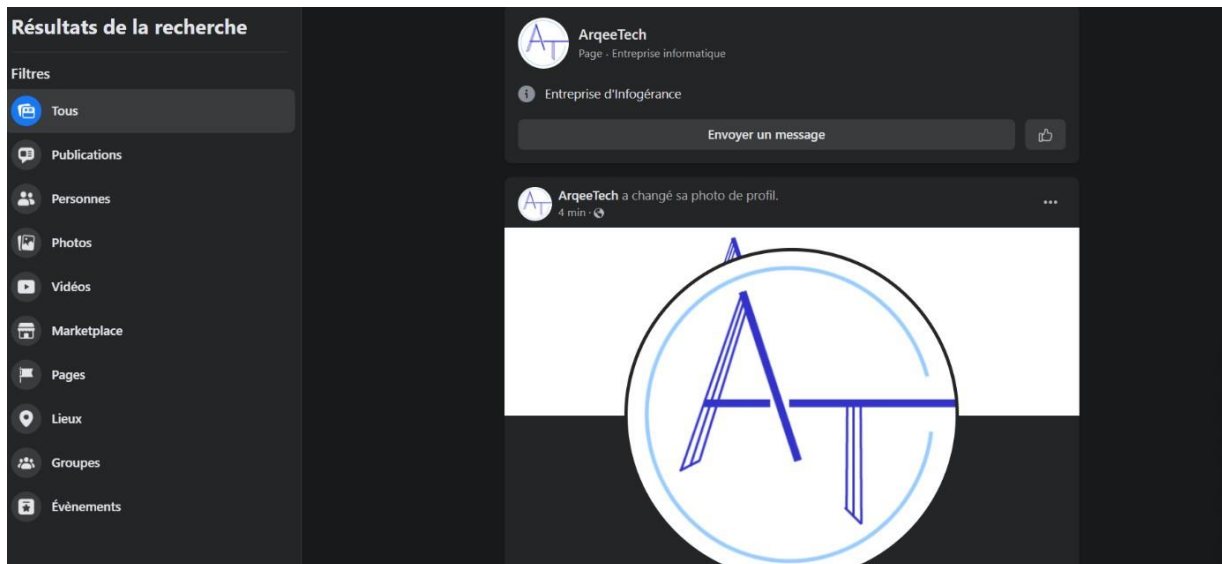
Résultats de la recherche

Filtres

Tous

Publications

Personnes

Photos

Vidéos

Marketplace

Pages

Lieux

Groupes

Évènements

ArqeeTech
Page · Entreprise informatique

Entreprise d'Infogérance

Envoyer un message

ArqeeTech a changé sa photo de profil.
4 min ·

AT